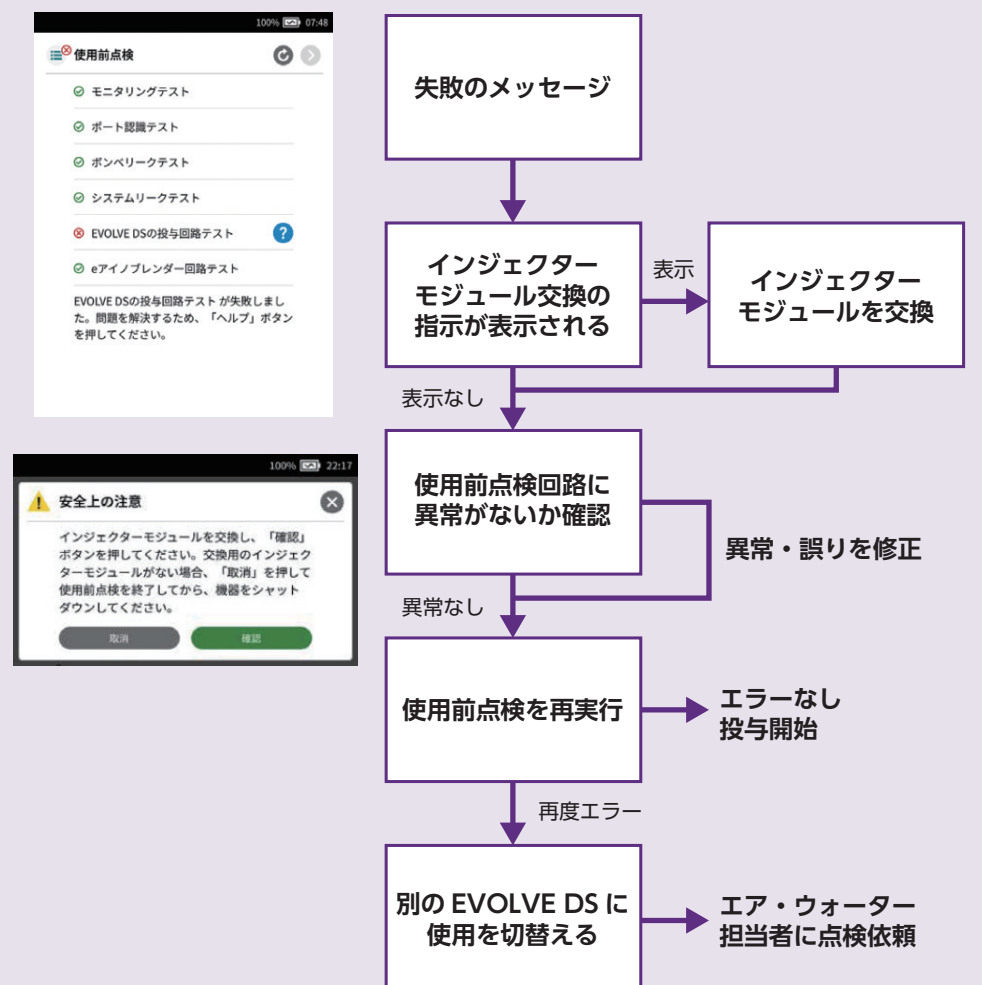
100% 07:48

使用前点検

モニタリングテスト

ポート認識テスト

ボンベリークテスト

システムリークテスト

EVOLVE DSの投与回路テスト

eアイノブレンダー回路テスト

EVOLVE DSの投与回路テストが失敗しました。問題を解決するため、「ヘルプ」ボタンを押してください。

100% 22:17

安全上の注意

インジェクターモジュールを交換し、「確認」ボタンを押してください。交換用のインジェクターモジュールがない場合、「取消」を押して使用前点検を終了してから、機器をシャットダウンしてください。

取消

確認

失敗のメッセージ

インジェクターモジュール交換の指示が表示される

表示

インジェクターモジュールを交換

表示なし

使用前点検回路に異常がないか確認

異常・誤りを修正

異常なし

使用前点検を再実行

エラーなし投与開始

再度エラー

別の EVOLVE DS に使用を切替える

エア・ウォーター担当者に点検依頼